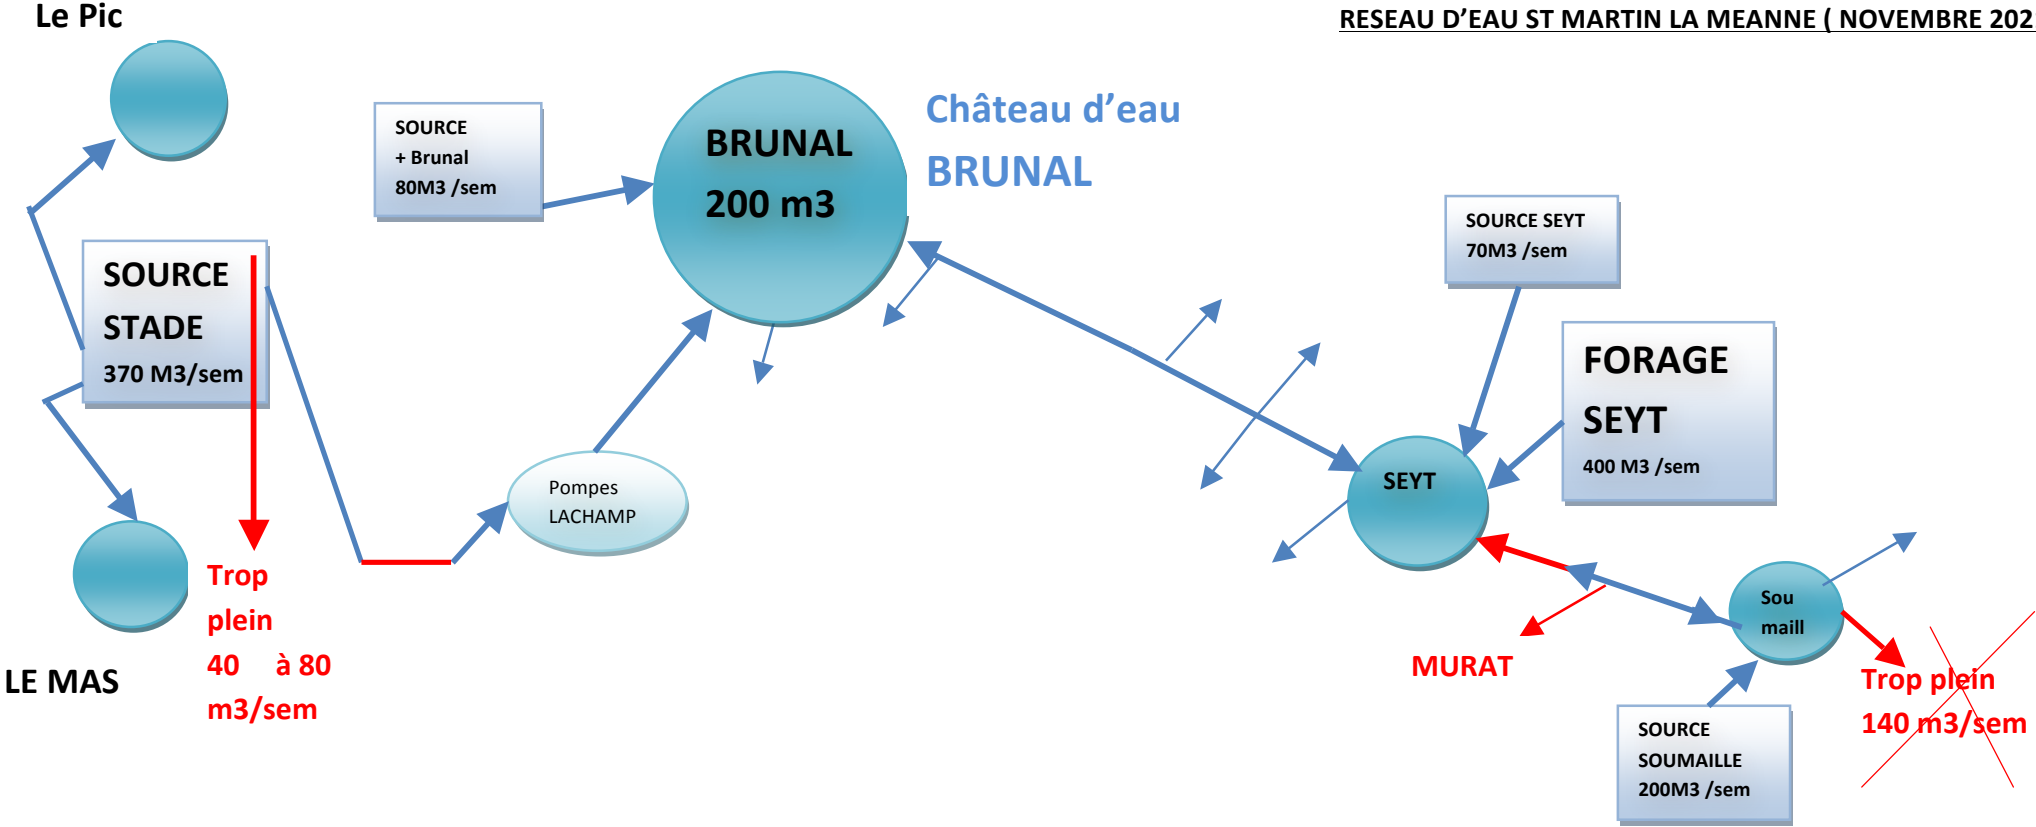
Le Pic

RESEAU D'EAU ST MARTIN LA MEANNE ( NOVEMBRE 202

SOURCE
+ Brunal
80M3 /sem

BRUNAL
200 m3

Château d'eau
BRUNAL

SOURCE
STADE
370 M3/sem

SOURCE SEYT
70M3 /sem

FORAGE
SEYT
400 M3 /sem

Pompes
LACHAMP

SEYT

Trop
plein
40 à 80
m3/sem

LE MAS

MURAT

Sou
maill

Trop plein
140 m3/sem

SOURCE
SOUMAILLE
200M3 /sem